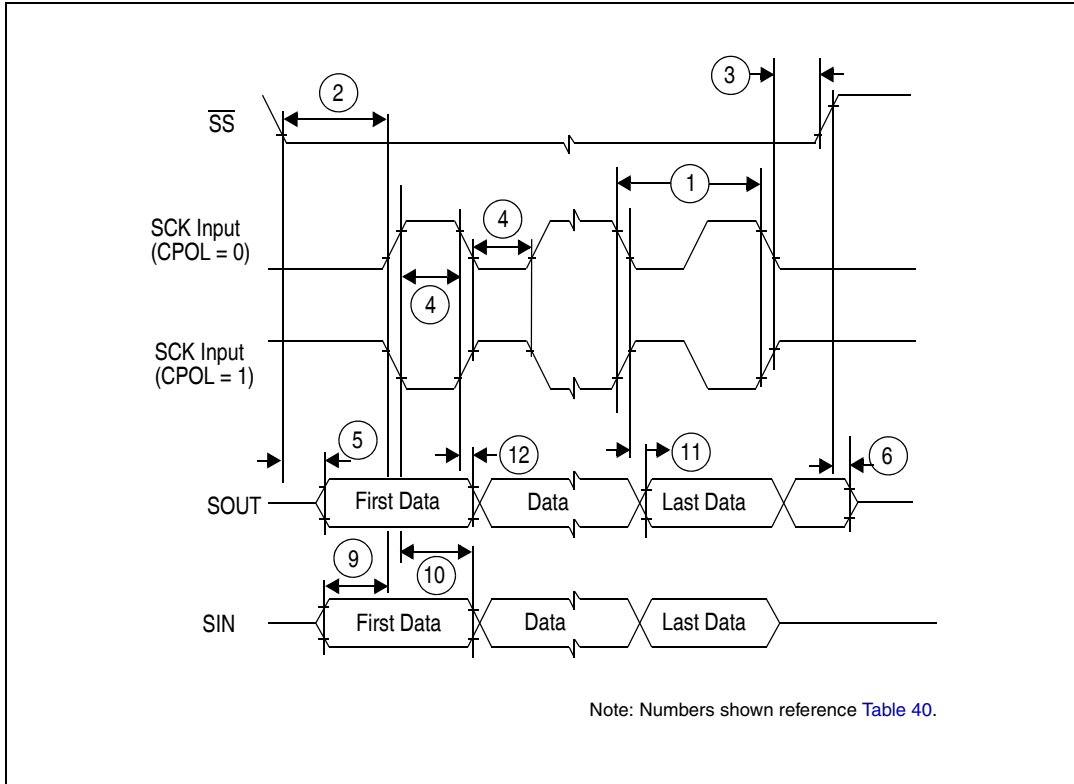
2

3

$\overline{SS}$

1

SCK Input (CPOL = 0)

4

4

SCK Input (CPOL = 1)

5

12

11

6

SOUT

First Data

Data

Last Data

9

10

SIN

First Data

Data

Last Data

Note: Numbers shown reference Table 40.